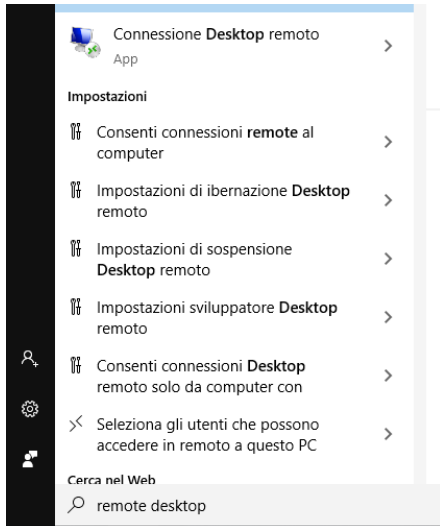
Connessione Desktop remoto
App

Impostazioni

Consenti connessioni remote al computer

Impostazioni di ibernazione Desktop remoto

Impostazioni di sospensione Desktop remoto

Impostazioni sviluppatore Desktop remoto

Consenti connessioni Desktop remoto solo da computer con

Seleziona gli utenti che possono accedere in remoto a questo PC

Cerca nel Web

remote desktop